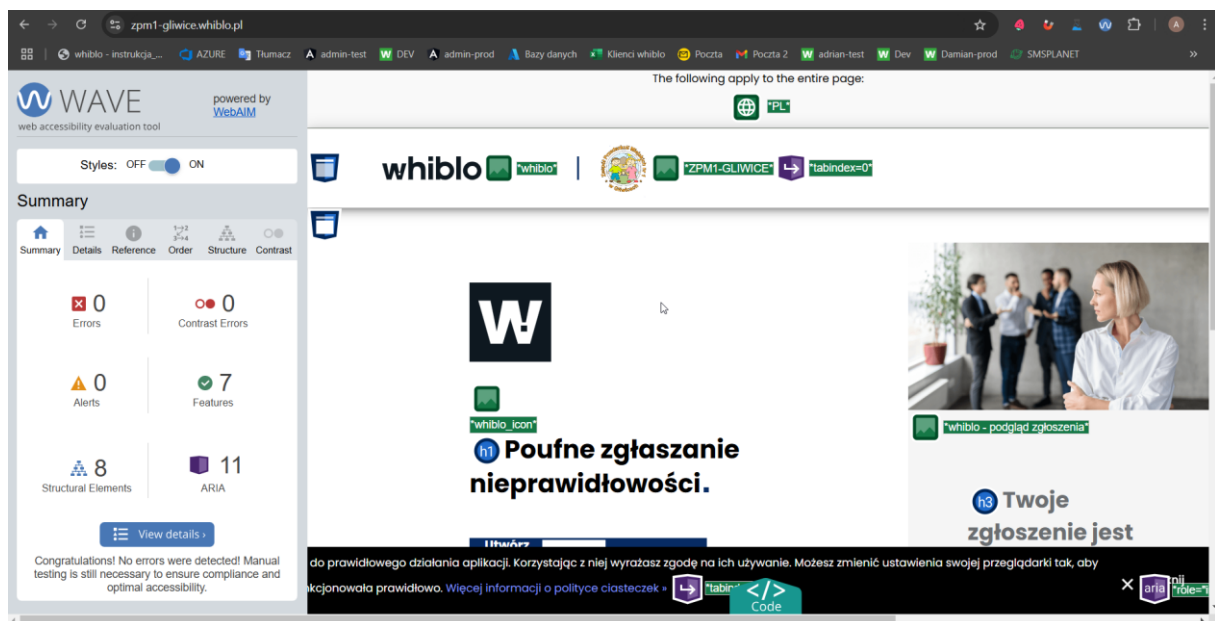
zpm1-gliwice.whiblo.pl

whiblo - instrukcja_... AZURE Tłumacz admin-test DEV admin-prod Bazy danych Klienci whiblo Poczta Poczta 2 adrian-test Dev Damian-prod SMSPLANET

WAVE
web accessibility evaluation tool
powered by WebAIM

Styles: OFF ON

Summary

Summary Details Reference Order Structure Contrast

0 Errors
0 Contrast Errors
0 Alerts
7 Features
8 Structural Elements
11 ARIA

View details ›

Congratulations! No errors were detected! Manual testing is still necessary to ensure compliance and optimal accessibility.

The following apply to the entire page:
"PL"

whiblo "whiblo" | "ZPM1-GLIWICE" "tabindex=0"

W!
"whiblo_icon"
h1 Poufne zgłaszanie nieprawidłowości.

Utwórz

"whiblo - podgląd zgłoszenia"

h3 Twoje zgłoszenie jest

do prawidłowego działania aplikacji. Korzystając z niej wyrażasz zgodę na ich używanie. Możesz zmienić ustawienia swojej przeglądarki tak, aby kcjonowała prawidłowo. Więcej informacji o polityce ciasteczek » "tabin

Code
aria "role="